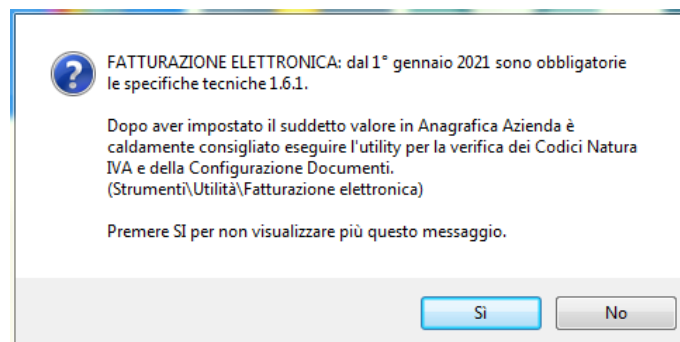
FATTURAZIONE ELETTRONICA: dal 1° gennaio 2021 sono obbligatorie le specifiche tecniche 1.6.1.

Dopo aver impostato il suddetto valore in Anagrafica Azienda è caldamente consigliato eseguire l'utility per la verifica dei Codici Natura IVA e della Configurazione Documenti.
(Strumenti\Utilità\Fatturazione elettronica)

Premere SI per non visualizzare più questo messaggio.

Sì

No